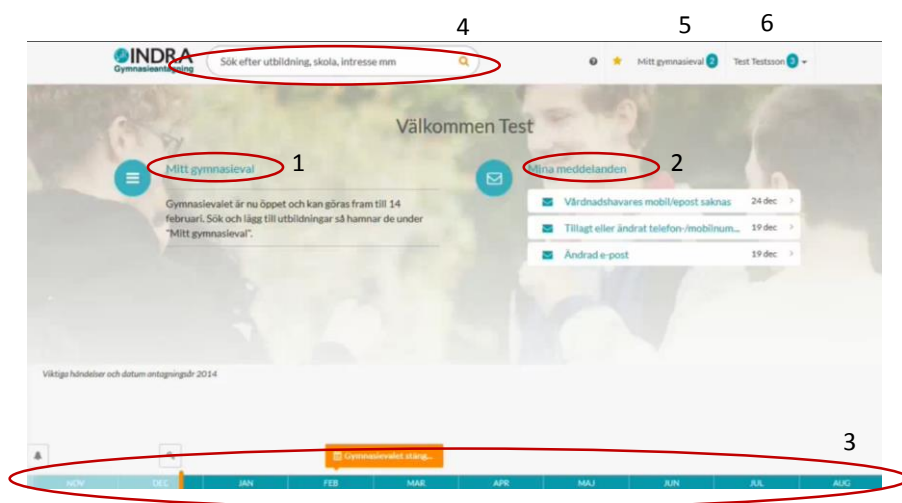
4

5

6

INDRA
Gymnasieantagning

Sök efter utbildning, skola, intresse mm

Mitt gymnasieval 2

Test Testsson 3

Välkommen Test

Mitt gymnasieval

1

Gymnasievalet är nu öppet och kan göras fram till 14 februari. Sök och lägg till utbildningar så hamnar de under "Mitt gymnasieval".

Mina meddelanden

2

Vårdnadshavares mobil/epost saknas 24 dec

Tillagt eller ändrat telefon-/mobilnum... 19 dec

Ändrad e-post 19 dec

Viktiga händelser och datum antagningsår 2014

3

Gymnasievalet stäng...

| NOV | DEC | JAN | FEB | MAR | APR | MAJ | JUN | JUL | AUG |
|---|---|---|---|---|---|---|---|---|---|